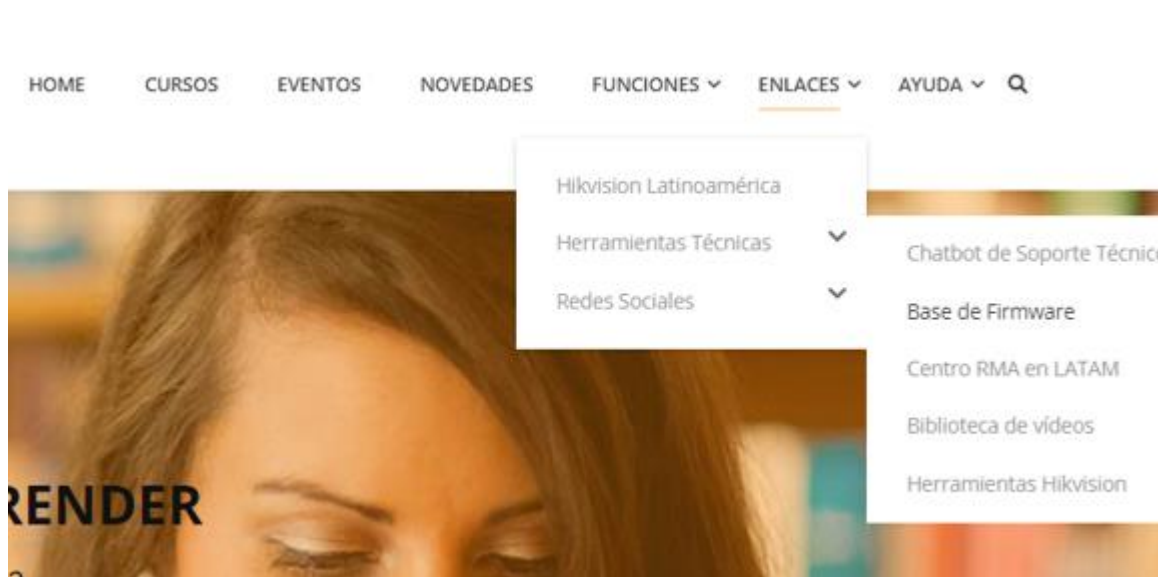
HOME CURSOS EVENTOS NOVEDADES FUNCIONES ⌄ ENLACES ⌄ AYUDA ⌄

Hikvision Latinoamérica
Herramientas Técnicas
Redes Sociales

Chatbot de Soporte Técnic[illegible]
Base de Firmware
Centro RMA en LATAM
Biblioteca de vídeos
Herramientas Hikvision

RENDER